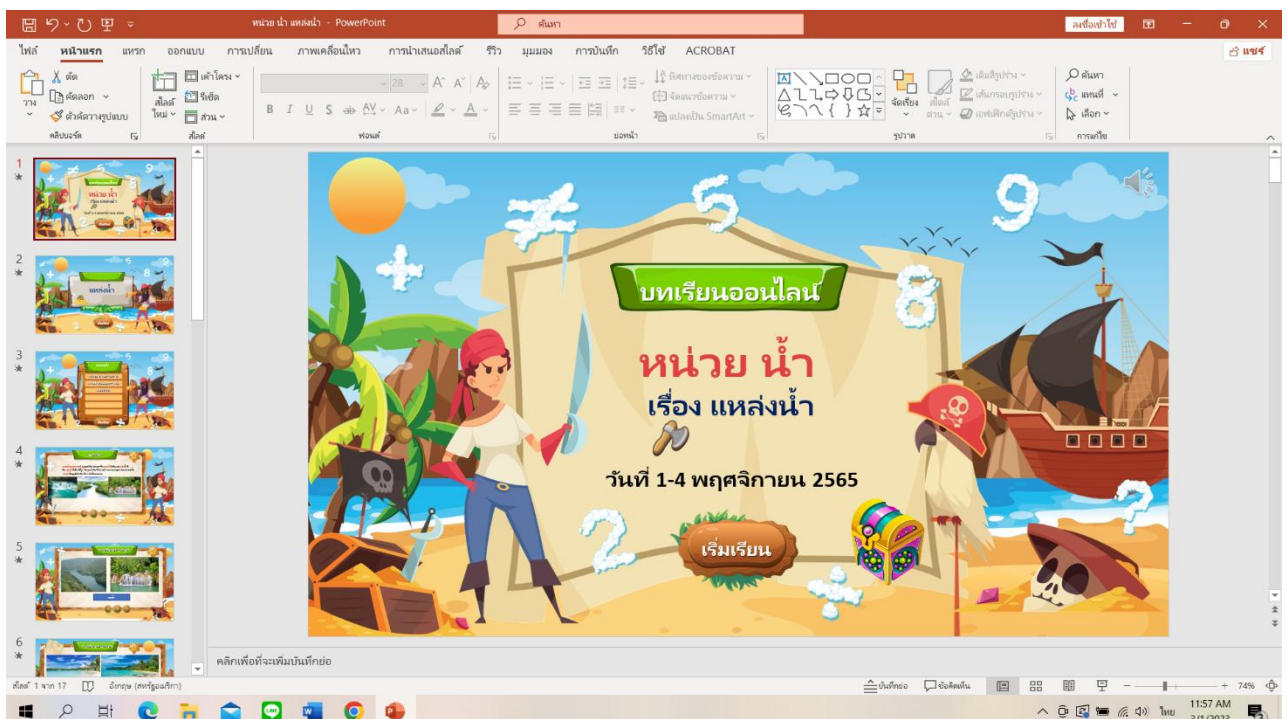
หน่วย น้ำ แหล่งน้ำ - PowerPoint
ค้นหา
ลงชื่อเข้าใช้
ไฟล์ หน้าแรก แทรก ออกแบบ การเปลี่ยน ภาพเคลื่อนไหว การนำเสนอสไลด์ รีวิว มุมมอง การบันทึก วิธีใช้ ACROBAT
แชร์
วาง ตัด คัดลอก ตัวคัดวางรูปแบบ คลิปบอร์ด
สไลด์ใหม่ เค้าโครง รีเซ็ต ส่วน สไลด์
ฟอนต์
ย่อหน้า
ทิศทางของข้อความ จัดแนวข้อความ แปลงเป็น SmartArt
จัดเรียง สไตล์ด่วน เติมสีรูปร่าง เส้นกรอบรูปร่าง เอฟเฟ็กต์รูปร่าง
รูปวาด
ค้นหา แทนที่ เลือก
การแก้ไข
1
2
3
4
5
6
บทเรียนออนไลน์
หน่วย น้ำ
เรื่อง แหล่งน้ำ
วันที่ 1-4 พฤศจิกายน 2565
เริ่มเรียน
5
9
8
2
คลิกเพื่อที่จะเพิ่มบันทึกย่อ
สไลด์ 1 จาก 17
อังกฤษ (สหรัฐอเมริกา)
บันทึกย่อ
ข้อคิดเห็น
74%
11:57 AM
ไทย